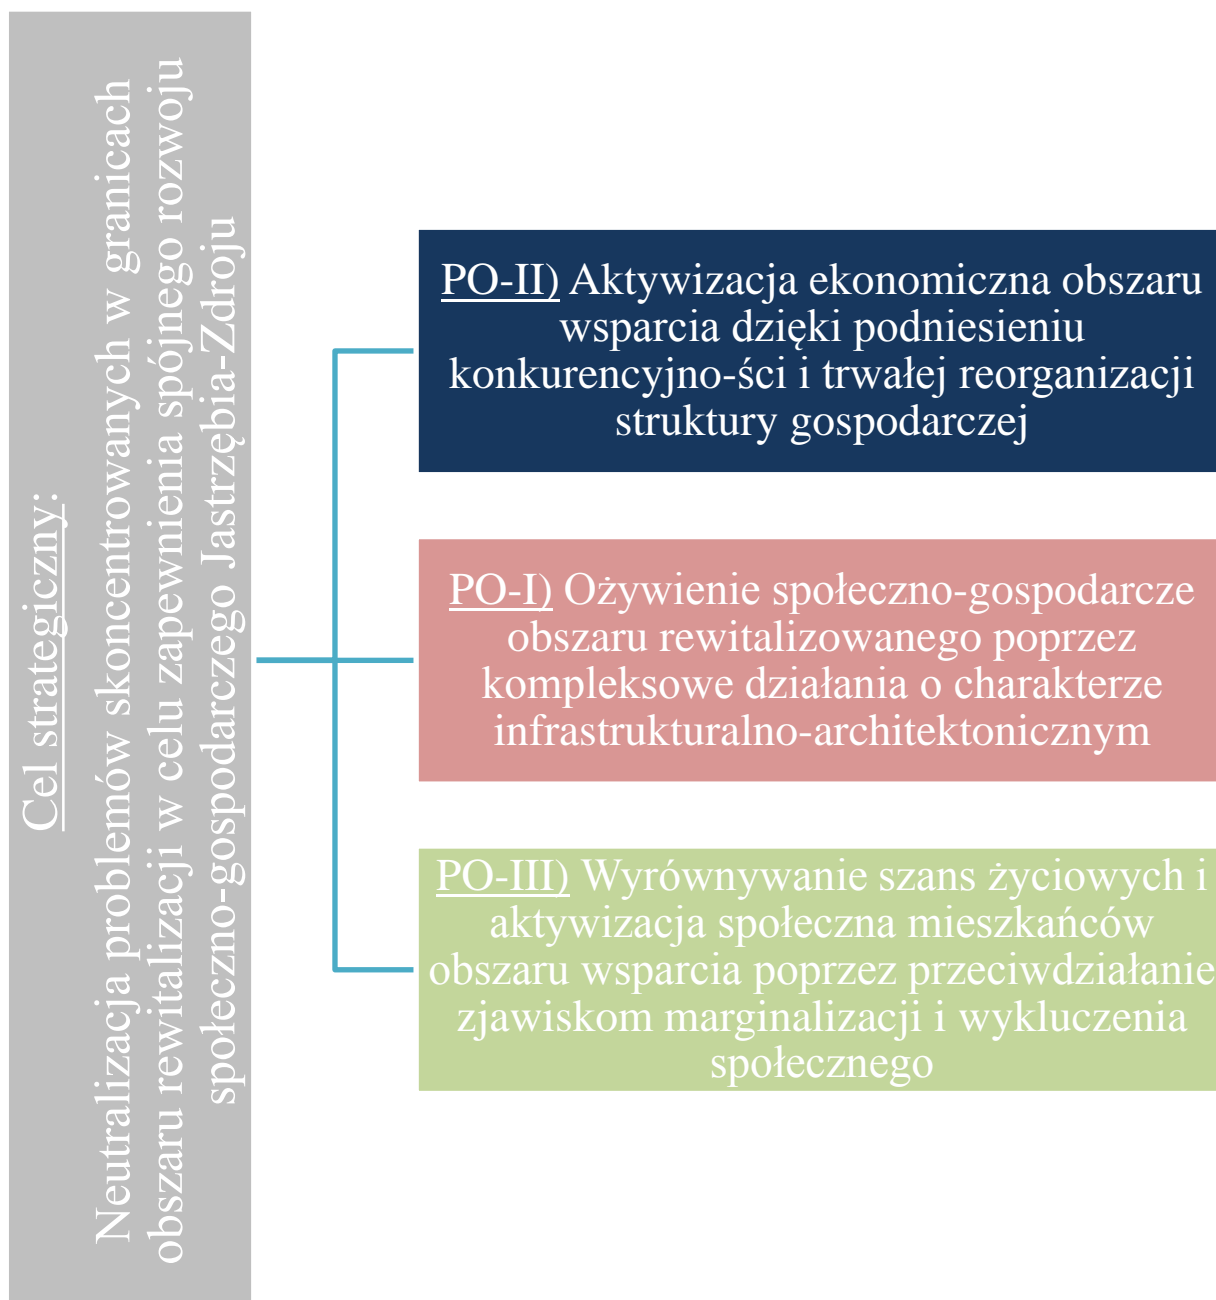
Cel strategiczny:
Neutralizacja problemów skoncentrowanych w granicach obszaru rewitalizacji w celu zapewnienia spójnego rozwoju społeczno-gospodarczego Jastrzębia-Zdroju

PO-II) Aktywizacja ekonomiczna obszaru wsparcia dzięki podniesieniu konkurencyjno-ści i trwałej reorganizacji struktury gospodarczej

PO-I) Ożywienie społeczno-gospodarcze obszaru rewitalizowanego poprzez kompleksowe działania o charakterze infrastrukturalno-architektonicznym

PO-III) Wyrównywanie szans życiowych i aktywizacja społeczna mieszkańców obszaru wsparcia poprzez przeciwdziałanie zjawiskom marginalizacji i wykluczenia społecznego